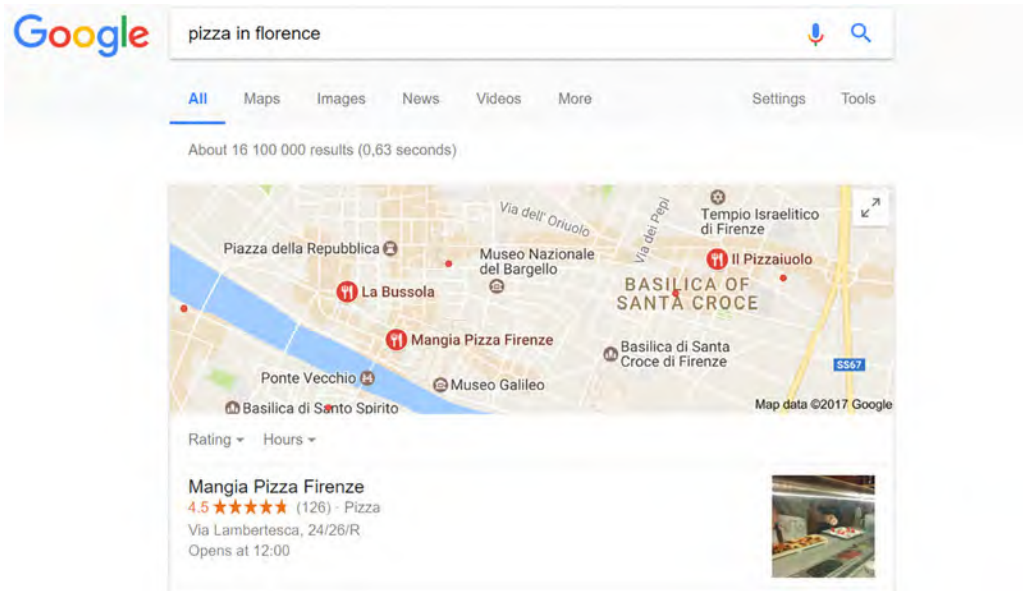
Google

pizza in florence

All Maps Images News Videos More Settings Tools

About 16 100 000 results (0,63 seconds)

Via dell' Oriuolo
Via dei Pepi
Tempio Israelitico di Firenze
Piazza della Repubblica
Museo Nazionale del Bargello
Il Pizzaiuolo
La Bussola
BASILICA OF SANTA CROCE
Mangia Pizza Firenze
Basilica di Santa Croce di Firenze
SS67
Ponte Vecchio
Museo Galileo
Basilica di Santo Spirito
Map data ©2017 Google

Rating ▾ Hours ▾

Mangia Pizza Firenze
4.5 ★★★★★ (126) · Pizza
Via Lambertesca, 24/26/R
Opens at 12:00